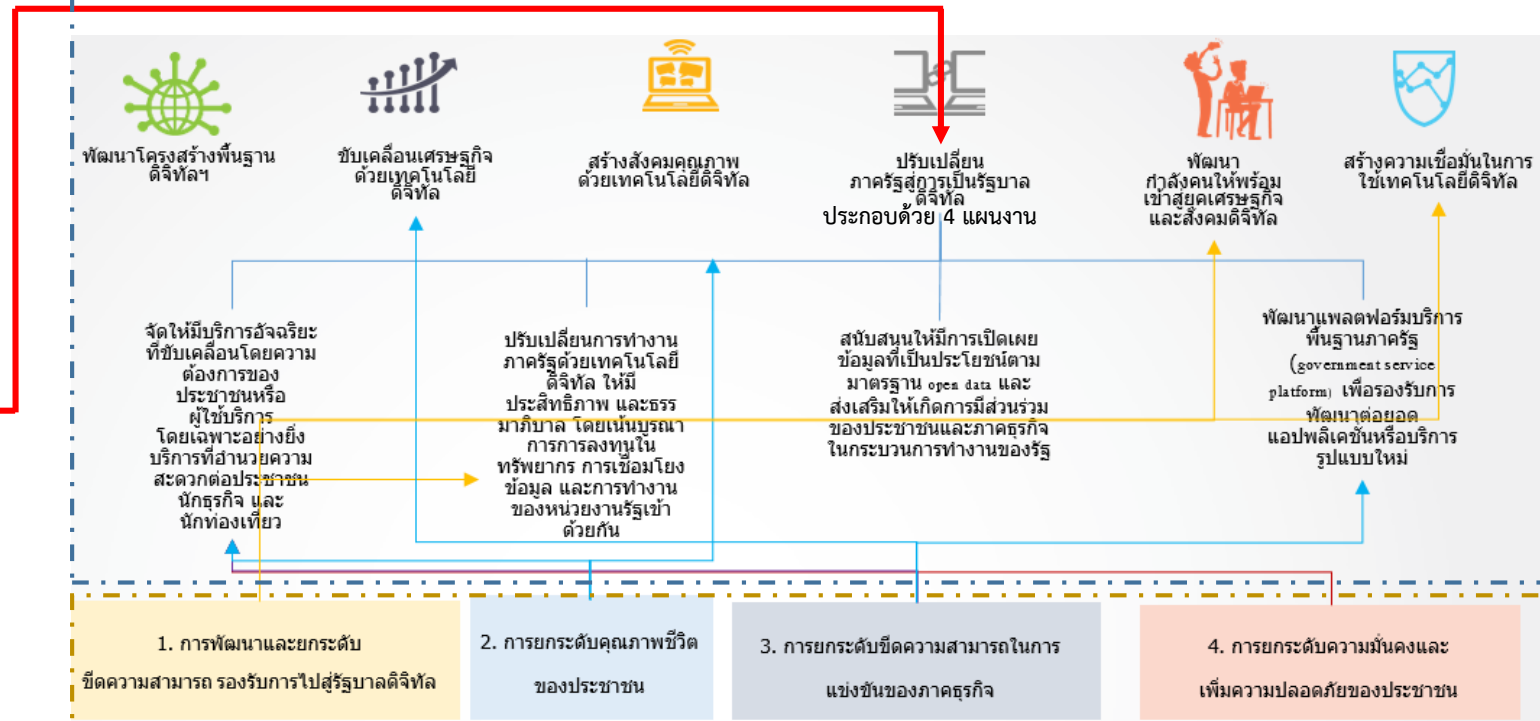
พัฒนาโครงสร้างพื้นฐานดิจิทัลฯ

ขับเคลื่อนเศรษฐกิจด้วยเทคโนโลยีดิจิทัล

สร้างสังคมคุณภาพด้วยเทคโนโลยีดิจิทัล

ปรับเปลี่ยนภาครัฐสู่การเป็นรัฐบาลดิจิทัล
ประกอบด้วย 4 แผนงาน

พัฒนากำลังคนให้พร้อมเข้าสู่ยุคเศรษฐกิจและสังคมดิจิทัล

สร้างความเชื่อมั่นในการใช้เทคโนโลยีดิจิทัล

จัดให้มีบริการอัจฉริยะที่ขับเคลื่อนโดยความต้องการของประชาชนหรือผู้ใช้บริการ โดยเฉพาะอย่างยิ่งบริการที่อำนวยความสะดวกต่อประชาชน นักธุรกิจ และนักท่องเที่ยว

ปรับเปลี่ยนการทำงานภาครัฐด้วยเทคโนโลยีดิจิทัล ให้มีประสิทธิภาพ และธรรมาภิบาล โดยเน้นบูรณาการการลงทุนในทรัพยากร การเชื่อมโยงข้อมูล และการทำงานของหน่วยงานรัฐเข้าด้วยกัน

สนับสนุนให้มีการเปิดเผยข้อมูลที่เป็นประโยชน์ตามมาตรฐาน open data และส่งเสริมให้เกิดการมีส่วนร่วมของประชาชนและภาคธุรกิจในกระบวนการทำงานของรัฐ

พัฒนาแพลตฟอร์มบริการพื้นฐานภาครัฐ (government service platform) เพื่อรองรับการพัฒนาต่อยอดแอปพลิเคชันหรือบริการรูปแบบใหม่

1. การพัฒนาและยกระดับขีดความสามารถ รองรับการไปสู่รัฐบาลดิจิทัล

2. การยกระดับคุณภาพชีวิตของประชาชน

3. การยกระดับขีดความสามารถในการแข่งขันของภาคธุรกิจ

4. การยกระดับความมั่นคงและเพิ่มความปลอดภัยของประชาชน